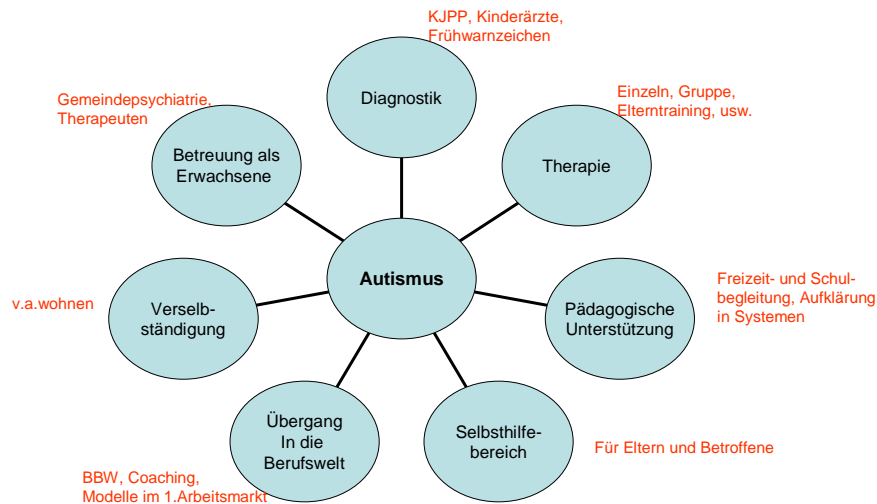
KJPP, Kinderärzte, Frühwarnzeichen

Diagnostik

Gemeindepsychiatrie, Therapeuten

Betreuung als Erwachsene

Einzeln, Gruppe, Elterntraining, usw.

Therapie

Autismus

v.a.wohnen

Verselbständigung

Freizeit- und Schulbegleitung, Aufklärung in Systemen

Pädagogische Unterstützung

Übergang In die Berufswelt

Selbsthilfebereich

Für Eltern und Betroffene

BBW, Coaching, Modelle im 1.Arbeitsmarkt